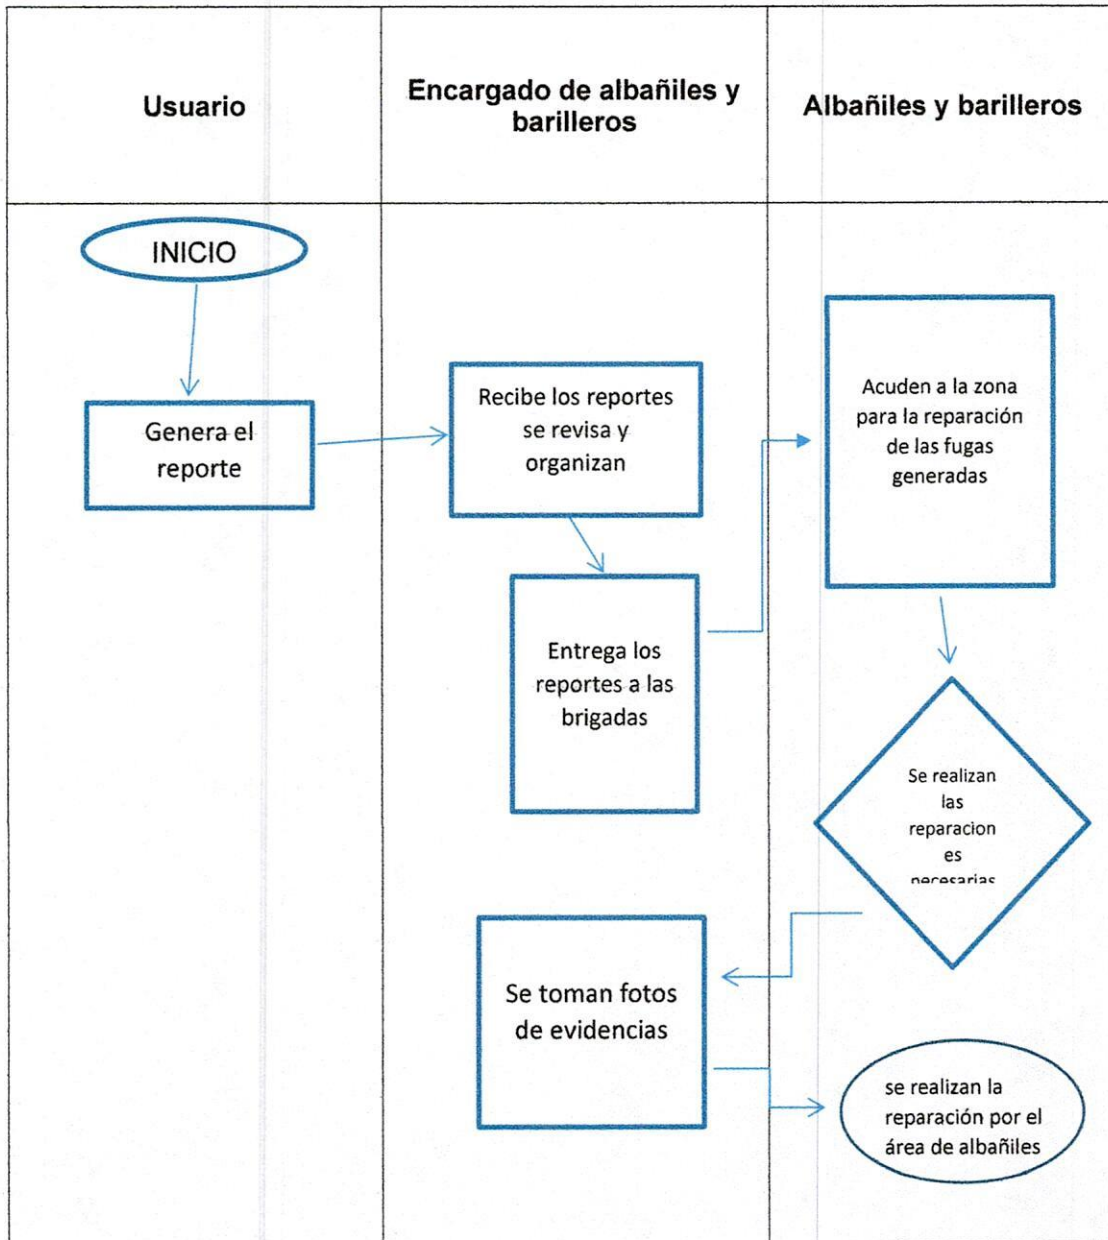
| Usuario | Encargado de albañiles y barilleros | Albañiles y barilleros |
|---|---|---|

INICIO

Genera el reporte

Recibe los reportes se revisa y organizan

Entrega los reportes a las brigadas

Acuden a la zona para la reparación de las fugas generadas

Se realizan las reparacion es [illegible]

Se toman fotos de evidencias

se realizan la reparación por el área de albañiles